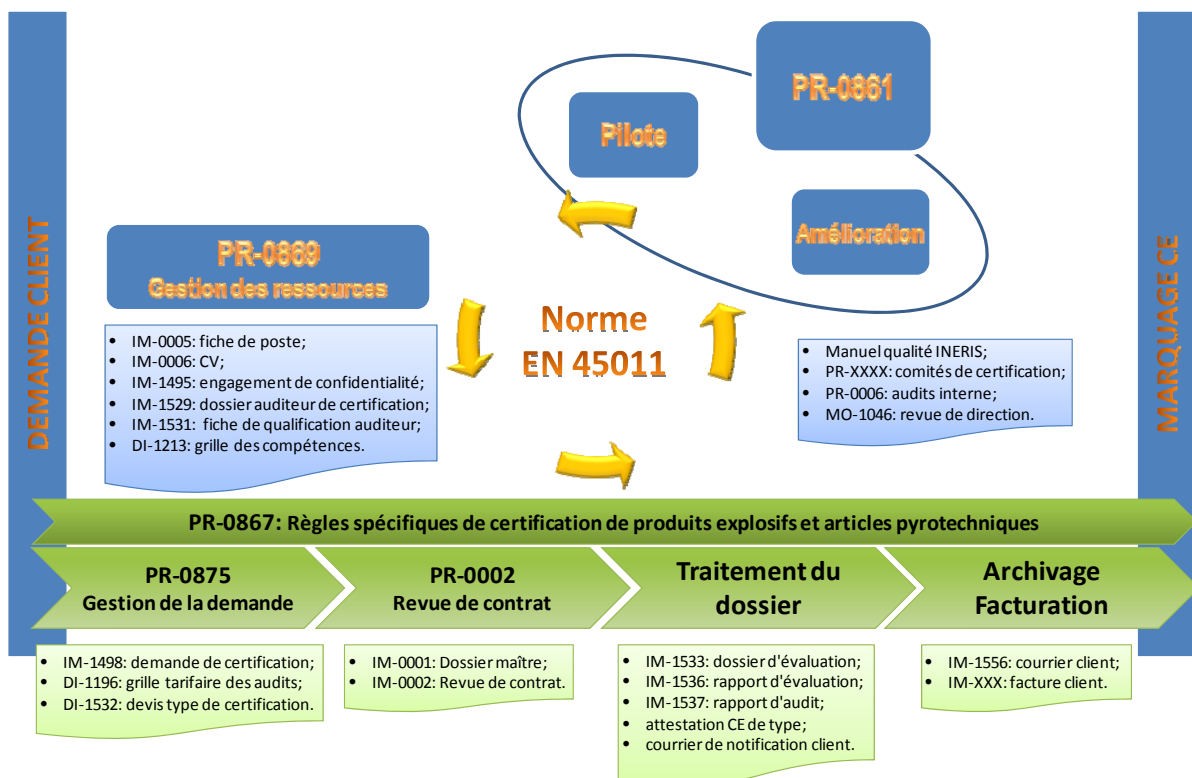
DEMANDE CLIENT

PR-0861

Pilote

Amélioration

PR-0869
Gestion des ressources

- IM-0005: fiche de poste;
- IM-0006: CV;
- IM-1495: engagement de confidentialité;
- IM-1529: dossier auditeur de certification;
- IM-1531: fiche de qualification auditeur;
- DI-1213: grille des compétences.

Norme
EN 45011

- Manuel qualité INERIS;
- PR-XXXX: comités de certification;
- PR-0006: audits interne;
- MO-1046: revue de direction.

MARQUAGE CE

PR-0867: Règles spécifiques de certification de produits explosifs et articles pyrotechniques

PR-0875
Gestion de la demande

PR-0002
Revue de contrat

Traitement du dossier

Archivage Facturation

- IM-1498: demande de certification;
- DI-1196: grille tarifaire des audits;
- DI-1532: devis type de certification.

- IM-0001: Dossier maître;
- IM-0002: Revue de contrat.

- IM-1533: dossier d'évaluation;
- IM-1536: rapport d'évaluation;
- IM-1537: rapport d'audit;
- attestation CE de type;
- courrier de notification client.

- IM-1556: courrier client;
- IM-XXX: facture client.